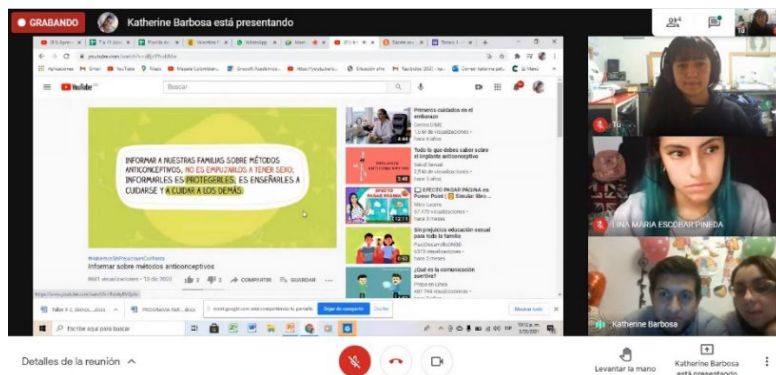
GRABANDO Katherine Barbosa está presentando

YouTube

Buscar

INFORMAR A NUESTRAS FAMILIAS SOBRE MÉTODOS ANTICONCEPTIVOS, NO ES EMPUJARLOS A TENER SEXO. INFORMARLES ES PROTEGERLES, ES ENSEÑARLES A CUIDARSE Y A CUIDAR A LOS DEMÁS.

Informar sobre métodos anticonceptivos

COMPARTIR GUARDAR

Primeros cuidados en el embarazo

Todo lo que debes saber sobre el implante anticonceptivo

EFECTO PASAR PÁGINA en Power Point

Sin prejuicios educación sexual para toda la familia

¿Qué es la comunicación asertiva?

Escribe aquí para buscar

Tú

LINA MARIA ESCOBAR PINEDA

Katherine Barbosa

Detalles de la reunión

Levantar la mano

Katherine Barbosa está presentando